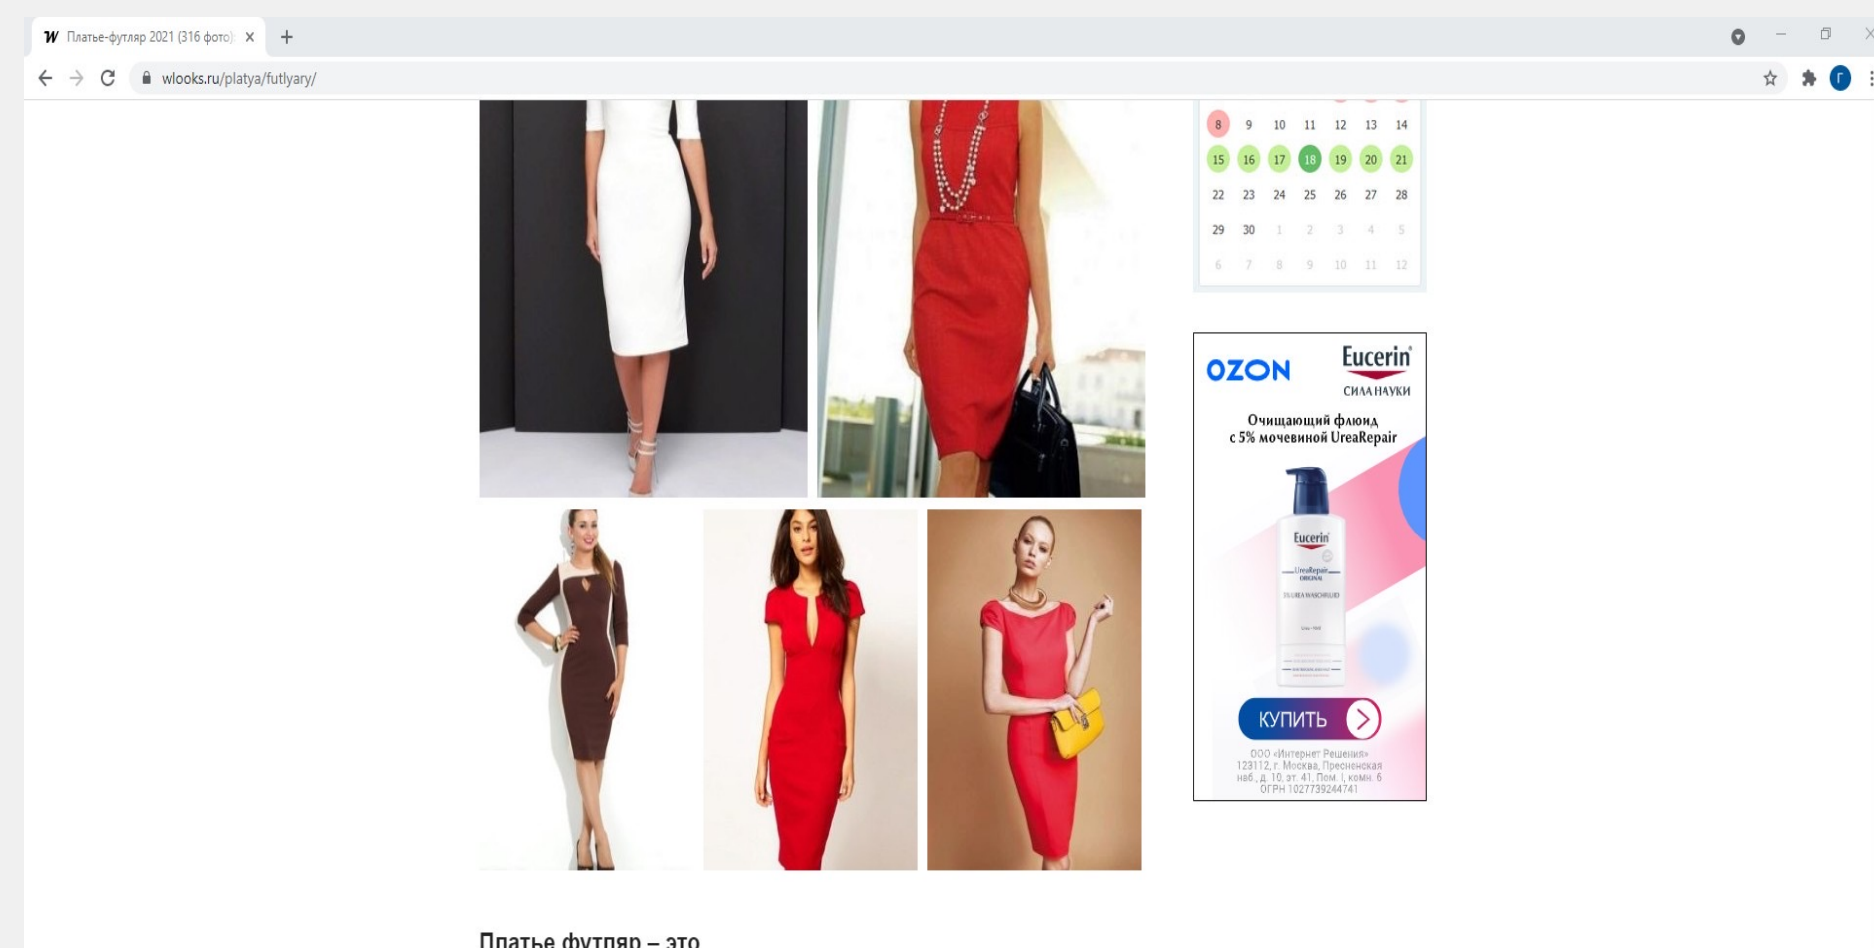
W Платье-футляр 2021 (316 фото) ×  +

wlooks.ru/platya/futlyary/

Г

| 8 | 9 | 10 | 11 | 12 | 13 | 14 |
|---|---|---|---|---|---|---|
| 15 | 16 | 17 | 18 | 19 | 20 | 21 |
| 22 | 23 | 24 | 25 | 26 | 27 | 28 |
| 29 | 30 | 1 | 2 | 3 | 4 | 5 |
| 6 | 7 | 8 | 9 | 10 | 11 | 12 |

OZON

Eucerin
СИЛА НАУКИ

Очищающий флюид с 5% мочевиной UreaRepair

Eucerin
UreaRepair ORIGINAL
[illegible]

КУПИТЬ

ООО «Интернет Решения» 123112, г. Москва, Пресненская наб., д. 10, эт. 41, Пом. I, комн. 6 ОГРН 1027739244741

Платье футляр – это